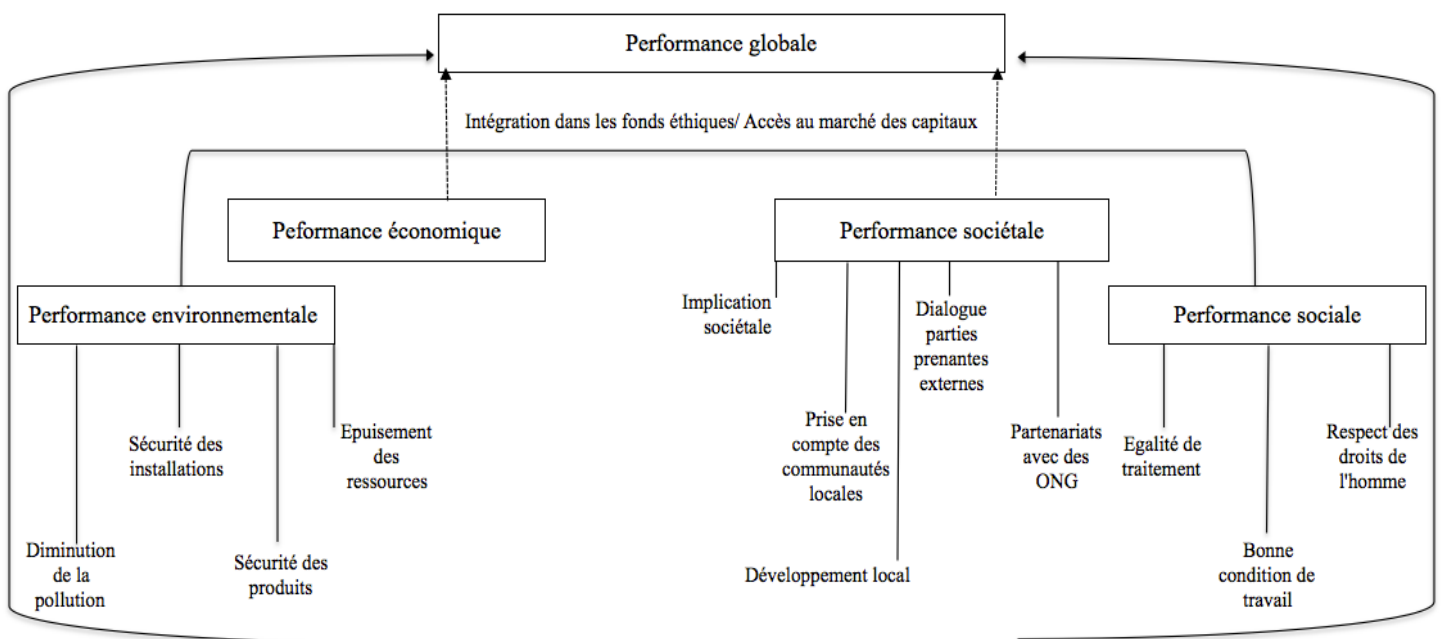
Performance globale

Intégration dans les fonds éthiques/ Accès au marché des capitaux

Peformance économique

Performance sociétale

Performance environnementale

Implication sociétale

Dialogue parties prenantes externes

Performance sociale

Sécurité des installations

Epuisement des ressources

Prise en compte des communautés locales

Partenariats avec des ONG

Egalité de traitement

Respect des droits de l'homme

Diminution de la pollution

Sécurité des produits

Développement local

Bonne condition de travail